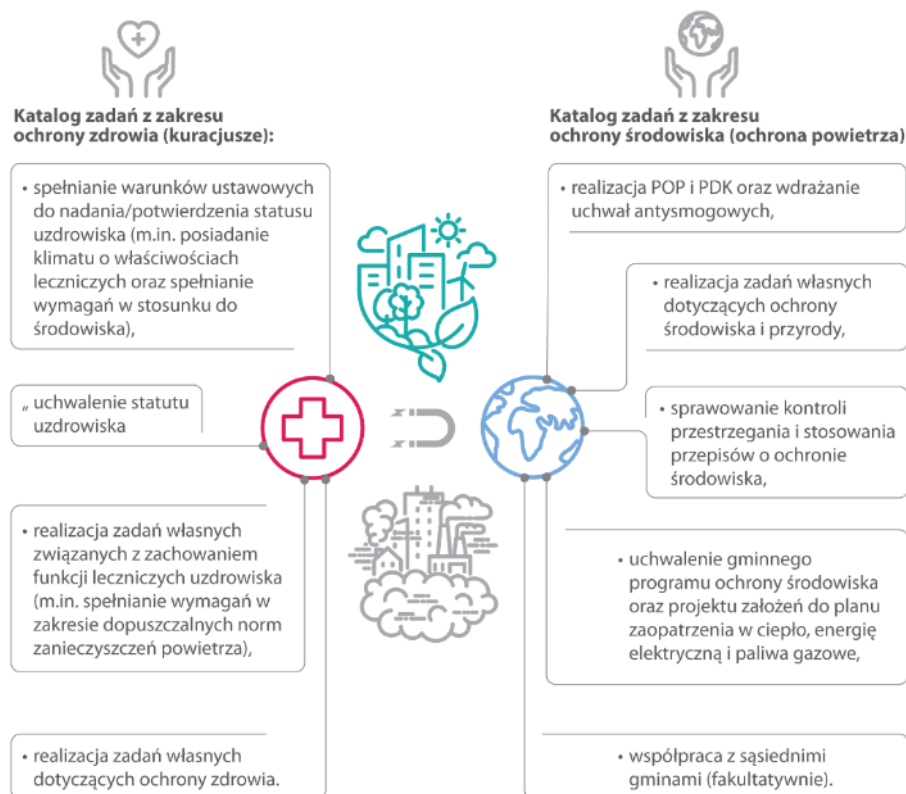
Katalog zadań z zakresu ochrony zdrowia (kuracjusze):

• spełnianie warunków ustawowych do nadania/potwierdzenia statusu uzdrowiska (m.in. posiadanie klimatu o właściwościach leczniczych oraz spełnianie wymagań w stosunku do środowiska),

„ uchwalenie statutu uzdrowiska

• realizacja zadań własnych związanych z zachowaniem funkcji leczniczych uzdrowiska (m.in. spełnianie wymagań w zakresie dopuszczalnych norm zanieczyszczeń powietrza),

• realizacja zadań własnych dotyczących ochrony zdrowia.

Katalog zadań z zakresu ochrony środowiska (ochrona powietrza)

• realizacja POP i PDK oraz wdrażanie uchwał antysmogowych,

• realizacja zadań własnych dotyczących ochrony środowiska i przyrody,

• sprawowanie kontroli przestrzegania i stosowania przepisów o ochronie środowiska,

• uchwalenie gminnego programu ochrony środowiska oraz projektu założeń do planu zaopatrzenia w ciepło, energię elektryczną i paliwa gazowe,

• współpraca z sąsiednimi gminami (fakultatywnie).